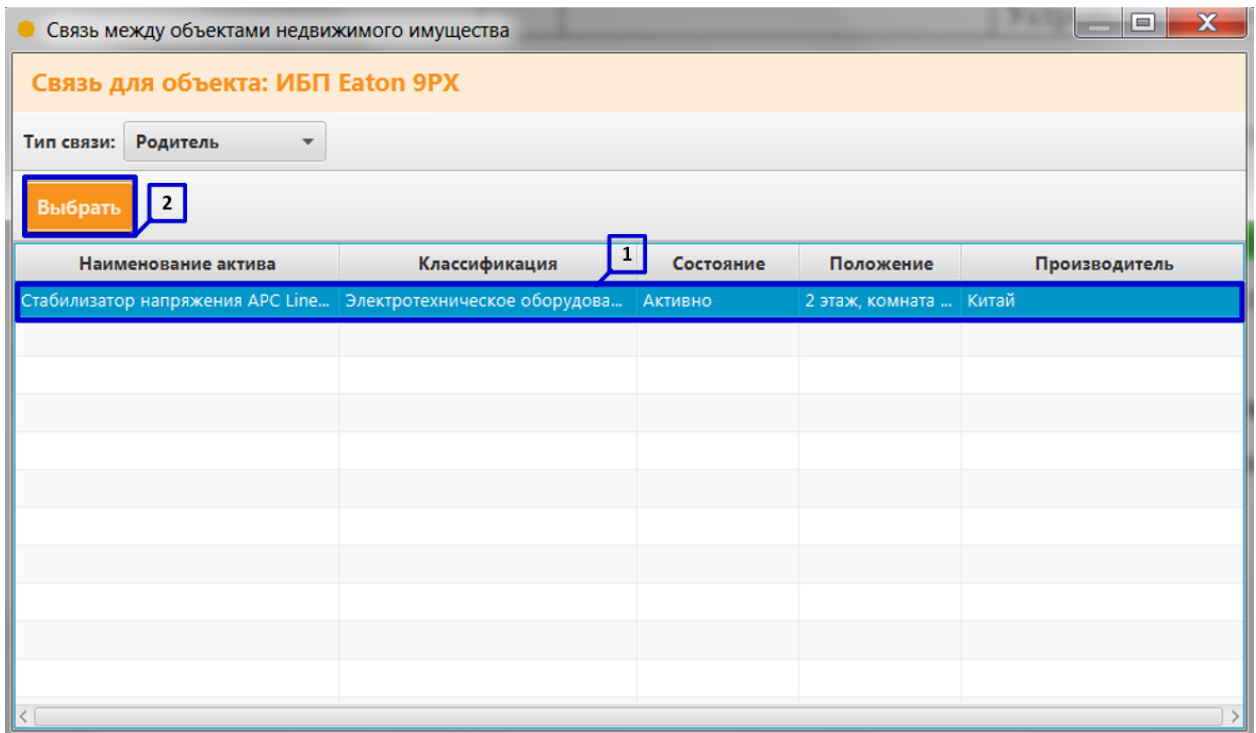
Связь между объектами недвижимого имущества

Связь для объекта: ИБП Eaton 9PX

Тип связи: Родитель

Выбрать

2

1

| Наименование актива | Классификация | Состояние | Положение | Производитель |
|---|---|---|---|---|
| Стабилизатор напряжения APC Line... | Электротехническое оборудова... | Активно | 2 этаж, комната ... | Китай |